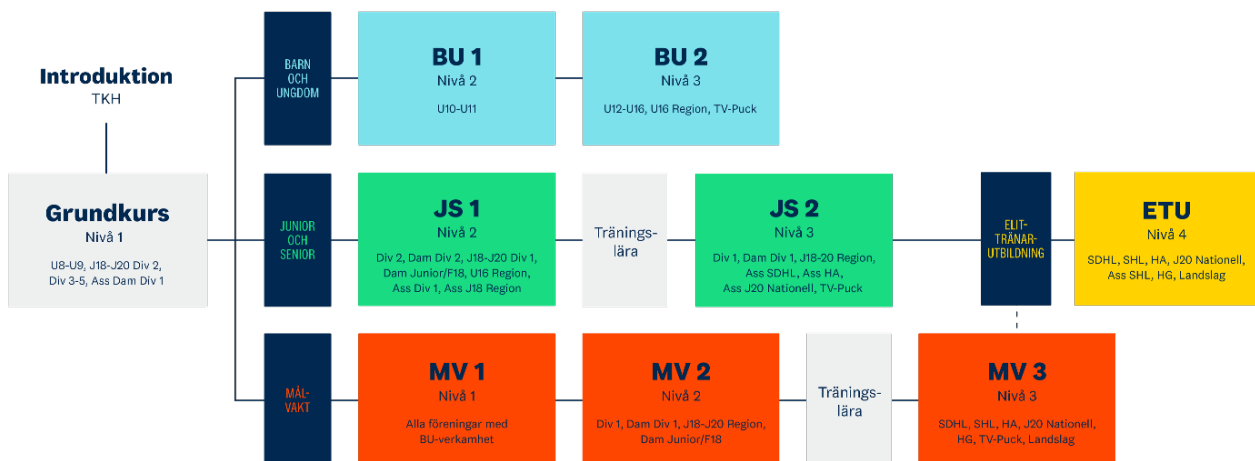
Introduktion
TKH

Grundkurs
Nivå 1
U8-U9, J18-J20 Div 2, Div 3-5, Ass Dam Div 1

BARN OCH UNGDOM

BU 1
Nivå 2
U10-U11

BU 2
Nivå 3
U12-U16, U16 Region, TV-Puck

JUNIOR OCH SENIOR

JS 1
Nivå 2
Div 2, Dam Div 2, J18-J20 Div 1, Dam Junior/F18, U16 Region, Ass Div 1, Ass J18 Region

Tränings-lära

JS 2
Nivå 3
Div 1, Dam Div 1, J18-20 Region, Ass SDHL, Ass HA, Ass J20 Nationell, TV-Puck

ELIT-TRÄNAR-UTBILDNING

ETU
Nivå 4
SDHL, SHL, HA, J20 Nationell, Ass SHL, HG, Landslag

MÅL-VAKT

MV 1
Nivå 1
Alla föreningar med BU-verkamhet

MV 2
Nivå 2
Div 1, Dam Div 1, J18-J20 Region, Dam Junior/F18

Tränings-lära

MV 3
Nivå 3
SDHL, SHL, HA, J20 Nationell, HG, TV-Puck, Landslag